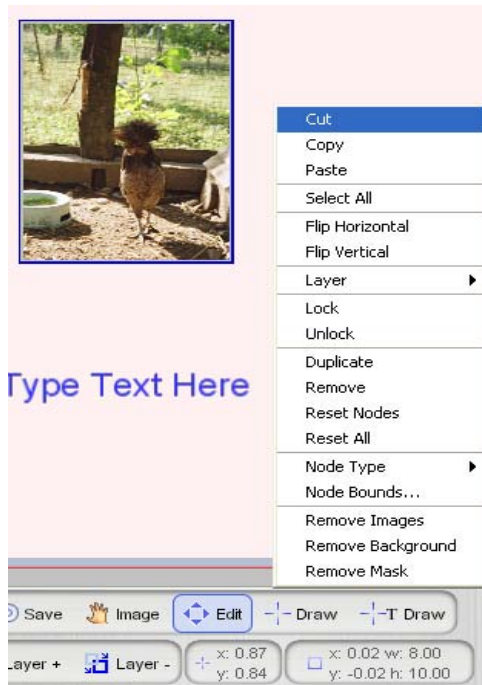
Cut
Copy
Paste
Select All
Flip Horizontal
Flip Vertical
Layer
Lock
Unlock
Duplicate
Remove
Reset Nodes
Reset All
Node Type
Node Bounds...
Remove Images
Remove Background
Remove Mask

Type Text Here

Save
Image
Edit
Draw
T Draw
Layer +
Layer -
x: 0.87
y: 0.84
x: 0.02 w: 8.00
y: -0.02 h: 10.00